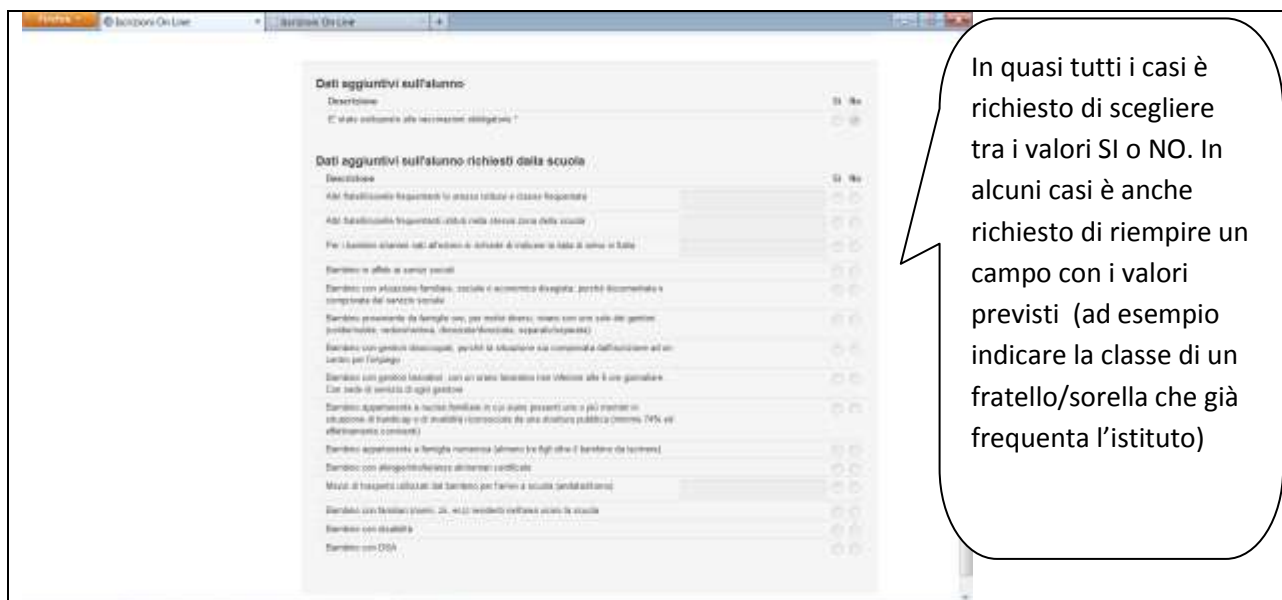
Firefox | Iscrizioni On Line | Iscrizioni On Line | +

Dati aggiuntivi sull'alunno

| Descrizione | Sì | No |
|---|---|---|
| E' stato sottoposto alle vaccinazioni obbligatorie ? | | |

Dati aggiuntivi sull'alunno richiesti dalla scuola

| Descrizione | Sì | No |
|---|---|---|
| Altri fratelli/sorelle frequentanti lo stesso istituto e classe frequentata | | |
| Altri fratelli/sorelle frequentanti istituti nella stessa zona della scuola | | |
| Per i bambini stranieri nati all'estero si richiede di indicare la data di arrivo in Italia | | |
| Bambino in affido ai servizi sociali | | |
| Bambino con situazione familiare, sociale e economica disagiata, purché documentata e comprovata dal servizio sociale | | |
| Bambino proveniente da famiglia con, per motivi diversi, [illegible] | | |
| Bambino con genitori disoccupati, purché la situazione sia comprovata dall'iscrizione ad un centro per l'impiego | | |
| Bambino con genitori lavoratori, con un orario lavorativo non inferiore alle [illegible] ore giornaliere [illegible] | | |
| Bambino appartenente a nucleo familiare in cui siano presenti uno o più membri in situazione di handicap o di invalidità riconosciuta da una struttura pubblica (minimo 74% di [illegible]) | | |
| Bambino appartenente a famiglia numerosa (almeno tre figli oltre il bambino da iscrivere) | | |
| Bambino con allergie/intolleranze alimentari certificate | | |
| Mezzi di trasporto utilizzati dal bambino per l'arrivo a scuola (andata/ritorno) | | |
| Bambino con familiari (nonni, zii, ecc) residenti nell'area vicino la scuola | | |
| Bambino con disabilità | | |
| Bambino con DSA | | |

In quasi tutti i casi è richiesto di scegliere tra i valori SI o NO. In alcuni casi è anche richiesto di riempire un campo con i valori previsti (ad esempio indicare la classe di un fratello/sorella che già frequenta l'istituto)